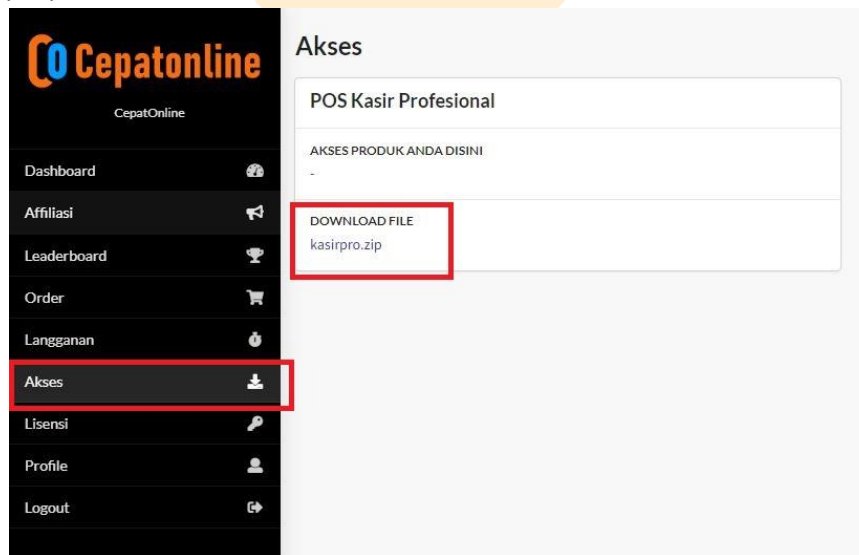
CO Cepatonline

CepatOnline

Dashboard

Affiliasi

Leaderboard

Order

Langganan

Akses

Lisensi

Profile

Logout

Akses

POS Kasir Profesional

AKSES PRODUK ANDA DISINI

-

DOWNLOAD FILE

kasirpro.zip